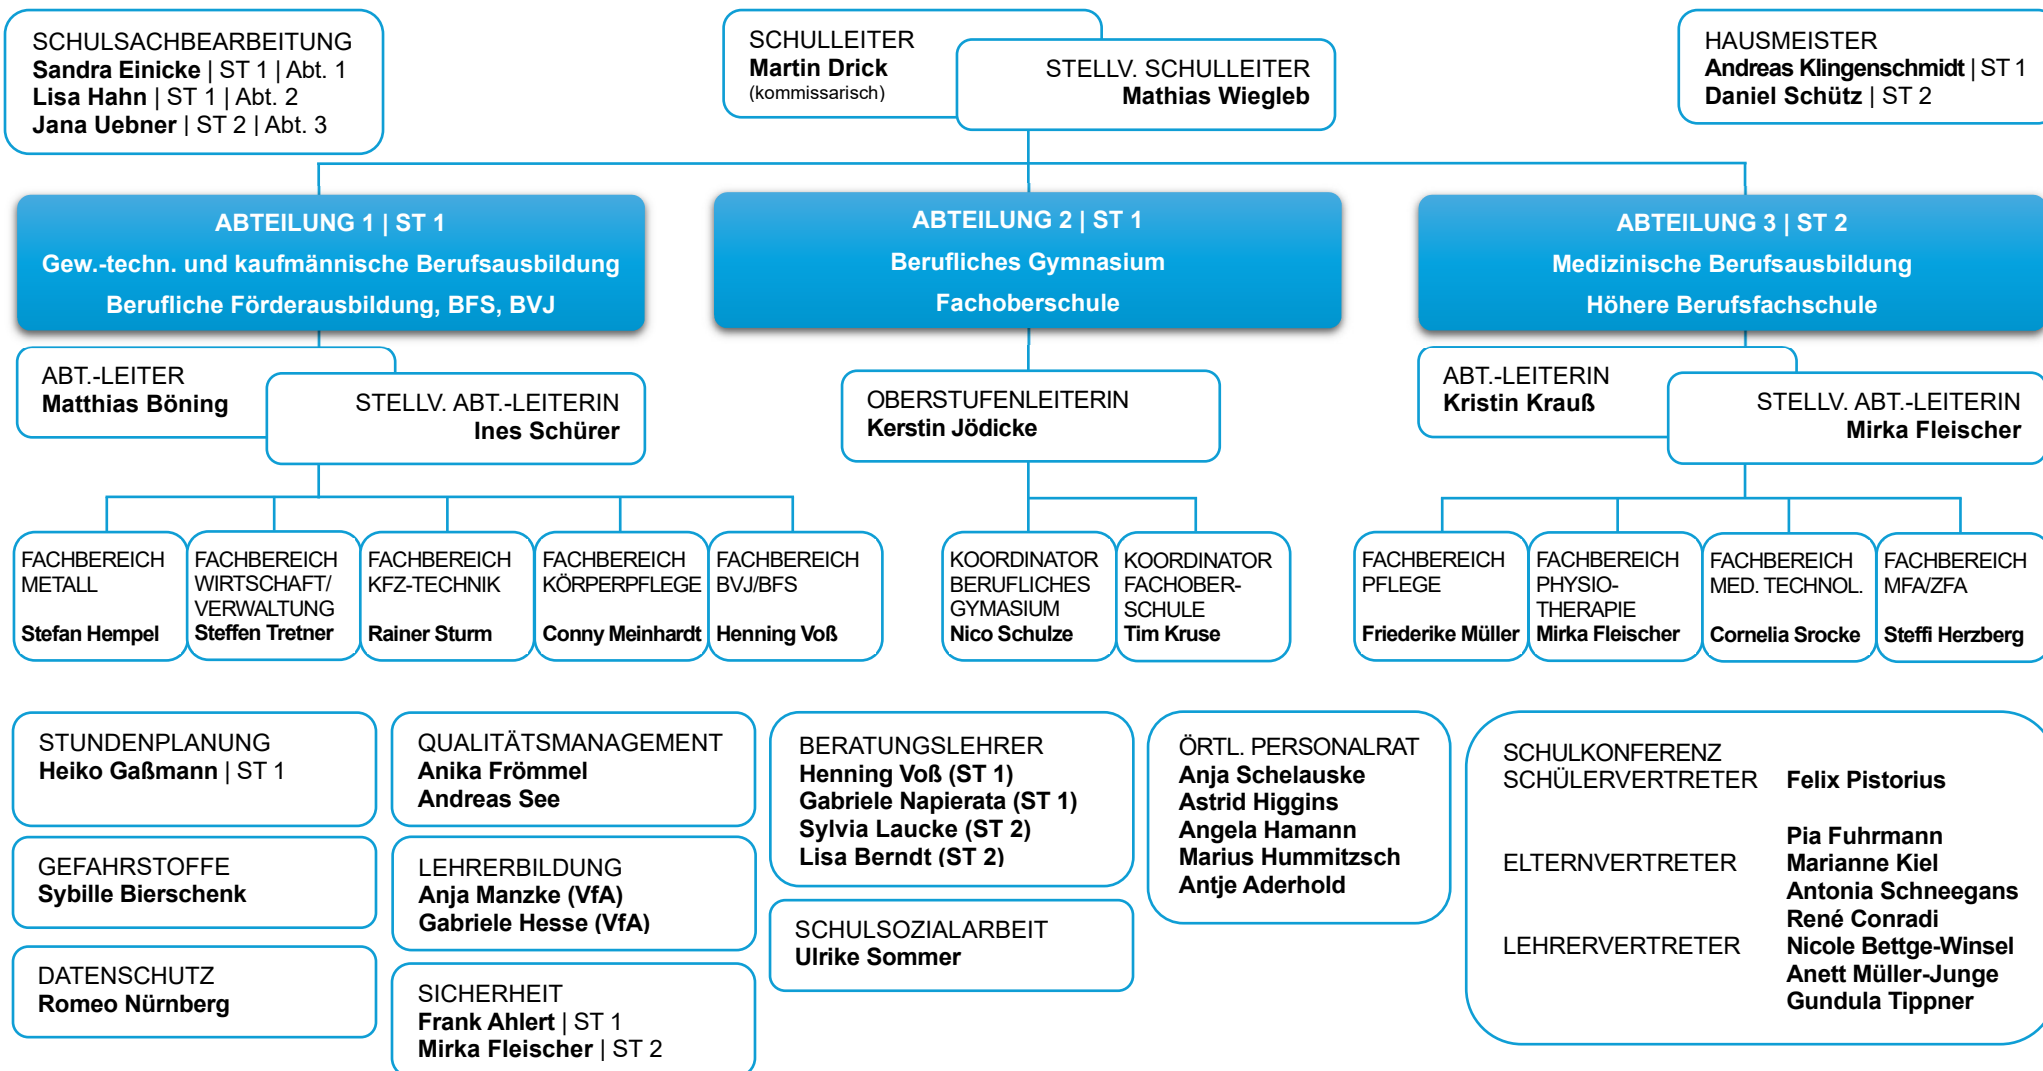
SCHULSACHBEARBEITUNG
**Sandra Einicke** | ST 1 | Abt. 1
**Lisa Hahn** | ST 1 | Abt. 2
**Jana Uebner** | ST 2 | Abt. 3

SCHULLEITER
**Martin Drick**
(kommissarisch)

STELLV. SCHULLEITER
**Mathias Wiegleb**

HAUSMEISTER
**Andreas Klingenschmidt** | ST 1
**Daniel Schütz** | ST 2

ABTEILUNG 1 | ST 1
Gew.-techn. und kaufmännische Berufsausbildung
Berufliche Förderausbildung, BFS, BVJ

ABTEILUNG 2 | ST 1
Berufliches Gymnasium
Fachoberschule

ABTEILUNG 3 | ST 2
Medizinische Berufsausbildung
Höhere Berufsfachschule

ABT.-LEITER
**Matthias Böning**

STELLV. ABT.-LEITERIN
**Ines Schürer**

OBERSTUFENLEITERIN
**Kerstin Jödicke**

ABT.-LEITERIN
**Kristin Krauß**

STELLV. ABT.-LEITERIN
**Mirka Fleischer**

FACHBEREICH METALL
**Stefan Hempel**

FACHBEREICH WIRTSCHAFT/ VERWALTUNG
**Steffen Tretner**

FACHBEREICH KFZ-TECHNIK
**Rainer Sturm**

FACHBEREICH KÖRPERPFLEGE
**Conny Meinhardt**

FACHBEREICH BVJ/BFS
**Henning Voß**

KOORDINATOR BERUFLICHES GYMASIUM
**Nico Schulze**

KOORDINATOR FACHOBERSCHULE
**Tim Kruse**

FACHBEREICH PFLEGE
**Friederike Müller**

FACHBEREICH PHYSIOTHERAPIE
**Mirka Fleischer**

FACHBEREICH MED. TECHNOL.
**Cornelia Srocke**

FACHBEREICH MFA/ZFA
**Steffi Herzberg**

STUNDENPLANUNG
**Heiko Gaßmann** | ST 1

GEFAHRSTOFFE
**Sybille Bierschenk**

DATENSCHUTZ
**Romeo Nürnberg**

QUALITÄTSMANAGEMENT
**Anika Frömmel**
**Andreas See**

LEHRERBILDUNG
**Anja Manzke (VfA)**
**Gabriele Hesse (VfA)**

SICHERHEIT
**Frank Ahlert** | ST 1
**Mirka Fleischer** | ST 2

BERATUNGSLEHRER
**Henning Voß (ST 1)**
**Gabriele Napierata (ST 1)**
**Sylvia Laucke (ST 2)**
**Lisa Berndt (ST 2)**

SCHULSOZIALARBEIT
**Ulrike Sommer**

ÖRTL. PERSONALRAT
**Anja Schelauske**
**Astrid Higgins**
**Angela Hamann**
**Marius Hummitzsch**
**Antje Aderhold**

SCHULKONFERENZ
SCHÜLERVERTRETER **Felix Pistorius**

ELTERNVERTRETER **Pia Fuhrmann**
**Marianne Kiel**
**Antonia Schneegans**

LEHRERVERTRETER **René Conradi**
**Nicole Bettge-Winsel**
**Anett Müller-Junge**
**Gundula Tippner**